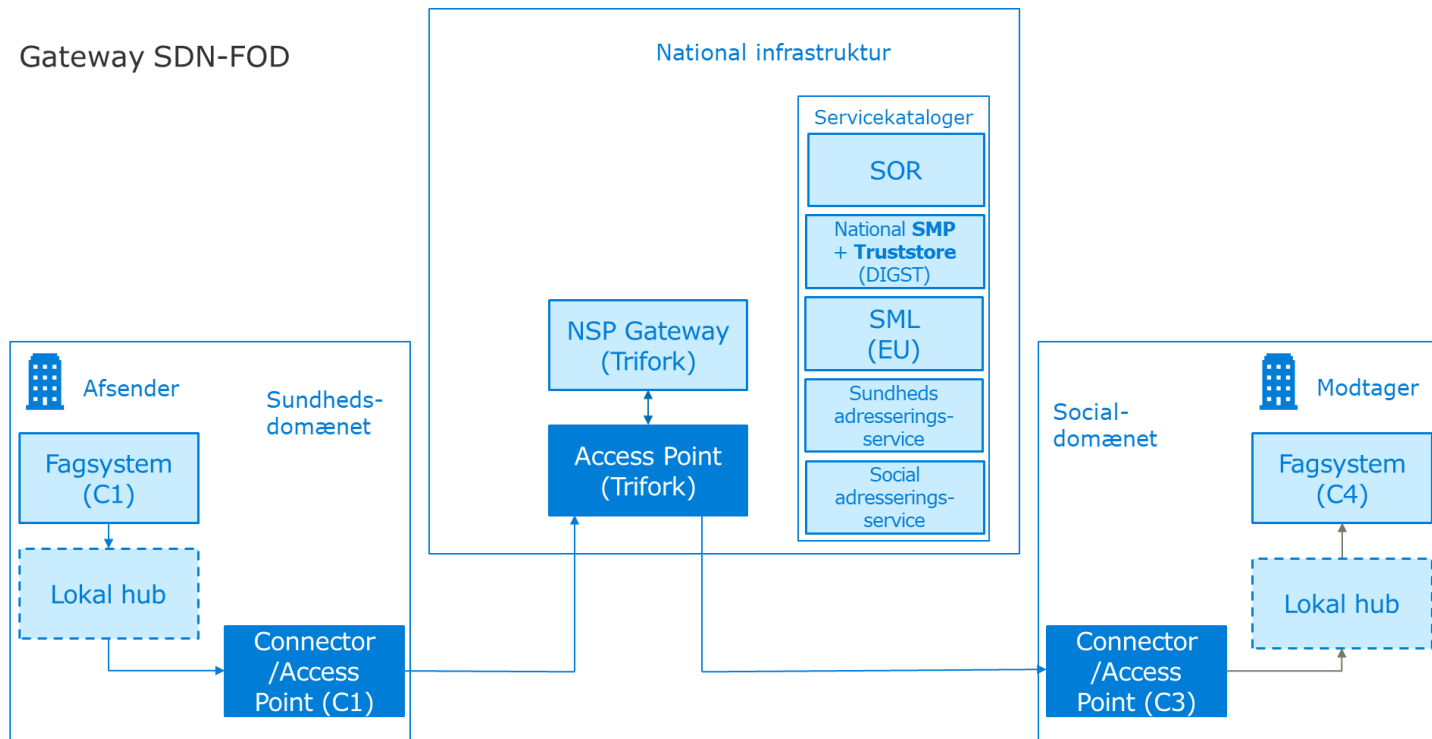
Gateway SDN-FOD

National infrastruktur

Servicekataloger

SOR

National SMP + Truststore (DIGST)

SML (EU)

Sundheds adresserings-service

Social adresserings-service

NSP Gateway (Trifork)

Access Point (Trifork)

Afsender

Sundheds-domænet

Fagsystem (C1)

Lokal hub

Connector /Access Point (C1)

Social-domænet

Modtager

Fagsystem (C4)

Lokal hub

Connector /Access Point (C3)